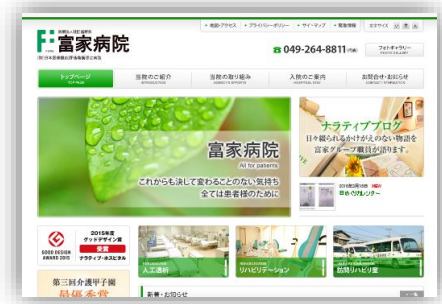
医療法人社団 富家会
富家病院
(財)日本医療機能評価機構認定病院

• 地図・アクセス • プライバシーポリシー • サイトマップ • 緊急情報
文字サイズ

049-264-8811
フォトギャラリー

トップページ
当院のご紹介
当院の取り組み
入院のご案内
お問合せ・お知らせ

富家病院
All for patients
これからも決して変わることのない気持ち
全ては患者様のために

ナラティブブログ
日々綴られるかけがえのない物語を
富家グループ職員がお届けします。

NEW

GOOD DESIGN AWARD 2015
2015年度 グッドデザイン賞 受賞 ナラティブ・ホスピタル

第三回介護甲子園
最優秀賞

人工透析
リハビリテーション
訪問リハビリ室

新着・お知らせ